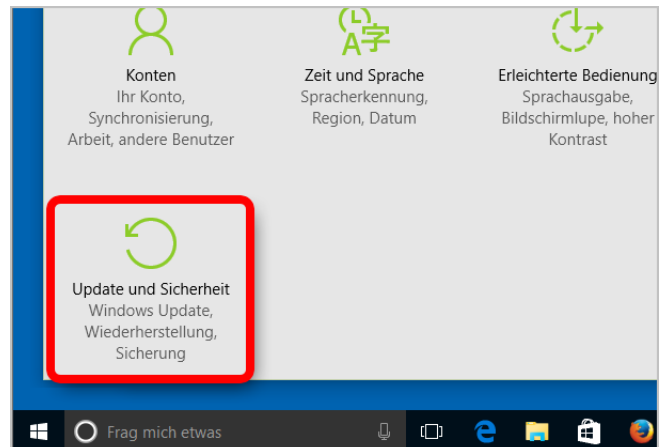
Konten
Ihr Konto, Synchronisierung, Arbeit, andere Benutzer

A字

Zeit und Sprache
Spracherkennung, Region, Datum

Erleichterte Bedienung
Sprachausgabe, Bildschirmlupe, hoher Kontrast

Update und Sicherheit
Windows Update, Wiederherstellung, Sicherung

Frag mich etwas